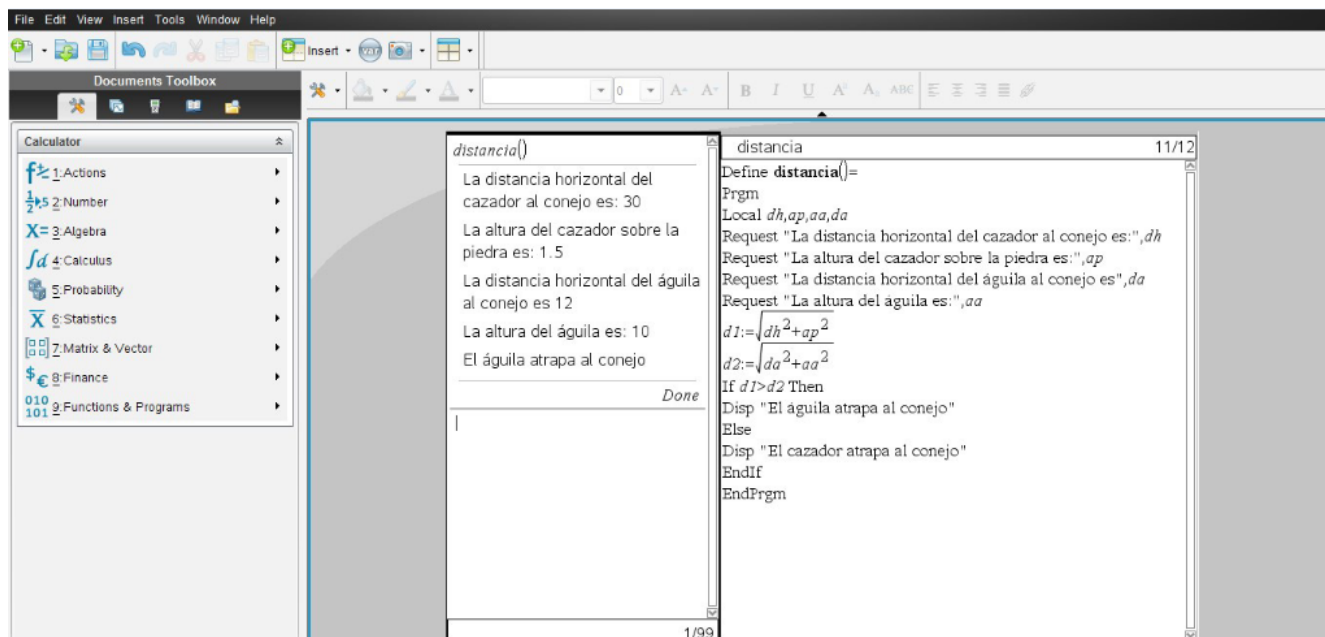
File Edit View Insert Tools Window Help

Insert

Documents Toolbox

Calculator

1:Actions
2:Number
3:Algebra
4:Calculus
5:Probability
6:Statistics
7:Matrix & Vector
8:Finance
9:Functions & Programs

distancia()

La distancia horizontal del cazador al conejo es: 30

La altura del cazador sobre la piedra es: 1.5

La distancia horizontal del águila al conejo es 12

La altura del águila es: 10

El águila atrapa al conejo

Done

1/99

distancia 11/12

Define **distancia**()=
Prgm
Local $dh,ap,aa,da$
Request "La distancia horizontal del cazador al conejo es:",$dh$
Request "La altura del cazador sobre la piedra es:",$ap$
Request "La distancia horizontal del águila al conejo es",$da$
Request "La altura del águila es:",$aa$
$d1:=\sqrt{dh^2+ap^2}$
$d2:=\sqrt{da^2+aa^2}$
If $d1>d2$ Then
Disp "El águila atrapa al conejo"
Else
Disp "El cazador atrapa al conejo"
EndIf
EndPrgm